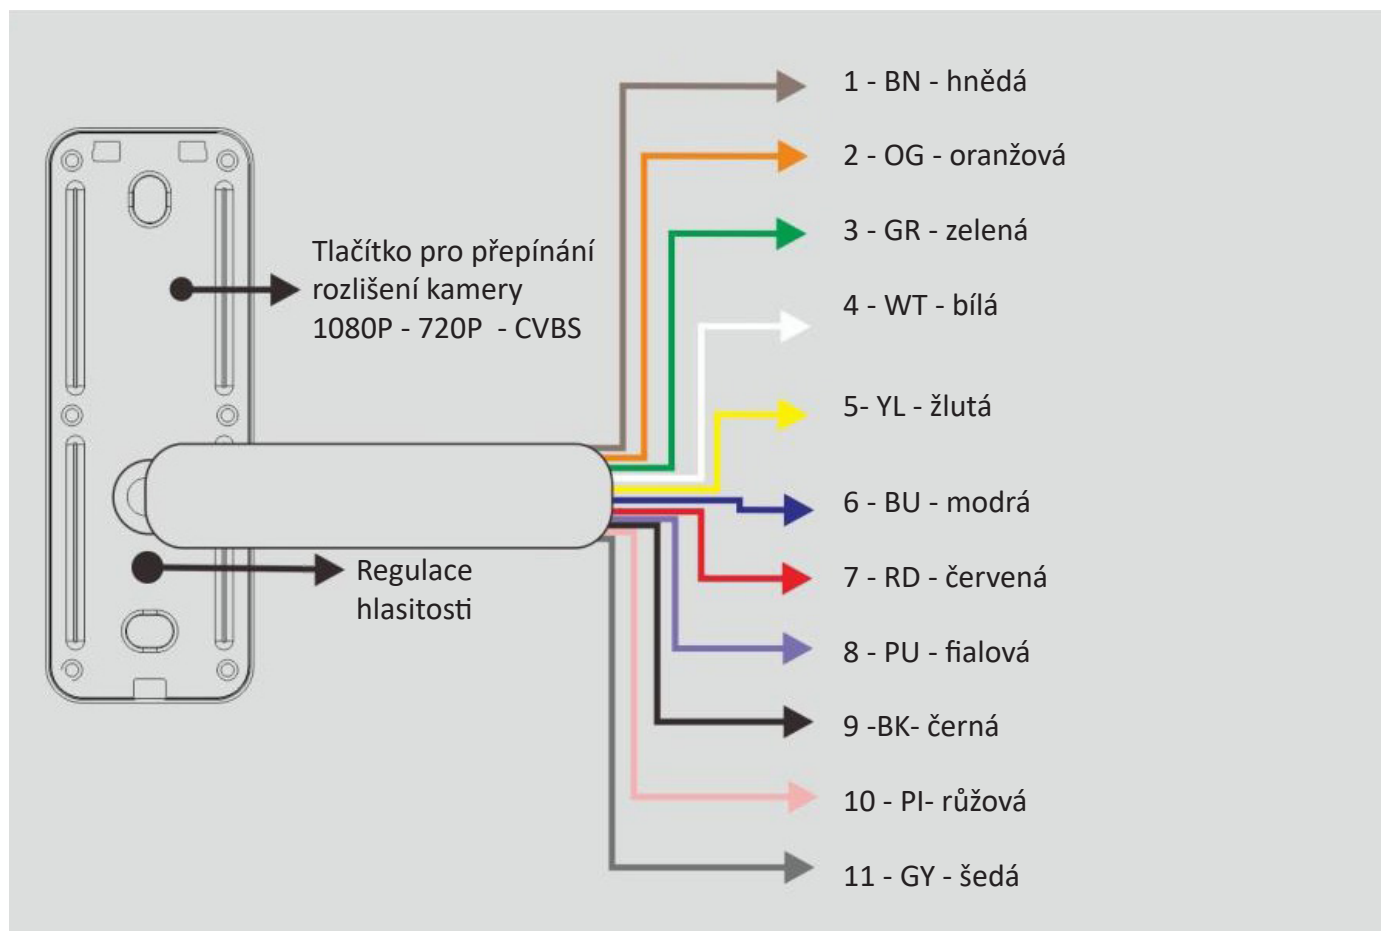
Tlačítko pro přepínání rozlišení kamery 1080P - 720P - CVBS

Regulace hlasitosti

1 - BN - hnědá

2 - OG - oranžová

3 - GR - zelená

4 - WT - bílá

5- YL - žlutá

6 - BU - modrá

7 - RD - červená

8 - PU - fialová

9 -BK- černá

10 - PI- růžová

11 - GY - šedá